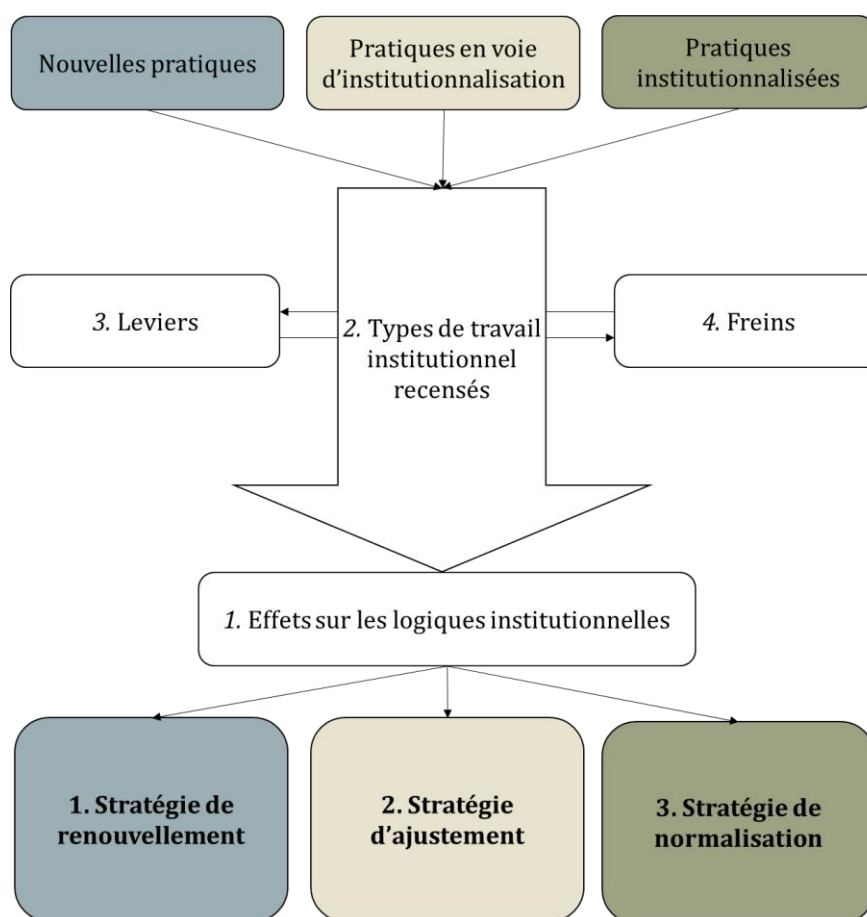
Nouvelles pratiques

Pratiques en voie d'institutionnalisation

Pratiques institutionnalisées

3. Leviers

2. Types de travail institutionnel recensés

4. Freins

1. Effets sur les logiques institutionnelles

1. Stratégie de renouvellement

2. Stratégie d'ajustement

3. Stratégie de normalisation